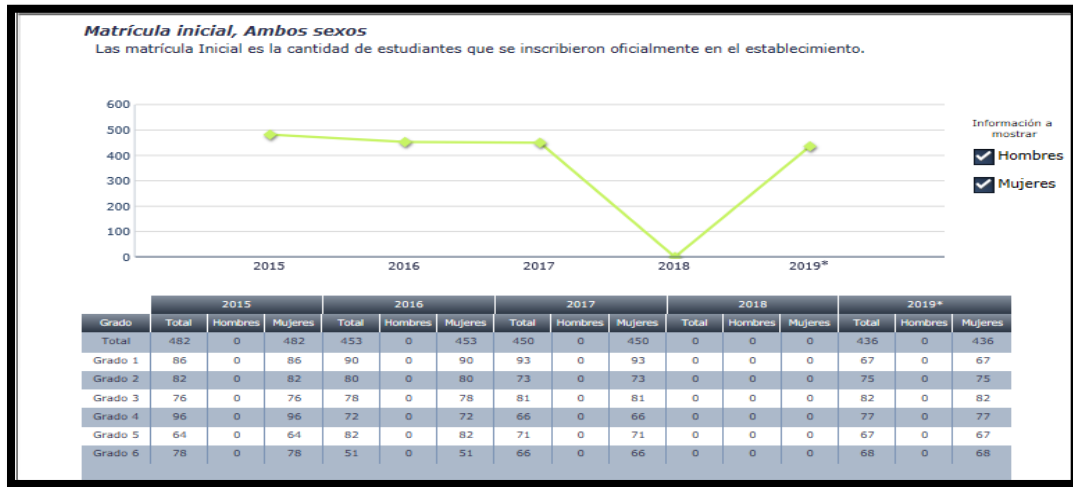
Matrícula inicial, Ambos sexos

Las matrícula Inicial es la cantidad de estudiantes que se inscribieron oficialmente en el establecimiento.

600
500
400
300
200
100
0

2015 2016 2017 2018 2019*

Información a mostrar
Hombres
Mujeres

| | 2015 | | | 2016 | | | 2017 | | | 2018 | | | 2019* | | |
|---|---|---|---|---|---|---|---|---|---|---|---|---|---|---|---|
| Grado | Total | Hombres | Mujeres | Total | Hombres | Mujeres | Total | Hombres | Mujeres | Total | Hombres | Mujeres | Total | Hombres | Mujeres |
| Total | 482 | 0 | 482 | 453 | 0 | 453 | 450 | 0 | 450 | 0 | 0 | 0 | 436 | 0 | 436 |
| Grado 1 | 86 | 0 | 86 | 90 | 0 | 90 | 93 | 0 | 93 | 0 | 0 | 0 | 67 | 0 | 67 |
| Grado 2 | 82 | 0 | 82 | 80 | 0 | 80 | 73 | 0 | 73 | 0 | 0 | 0 | 75 | 0 | 75 |
| Grado 3 | 76 | 0 | 76 | 78 | 0 | 78 | 81 | 0 | 81 | 0 | 0 | 0 | 82 | 0 | 82 |
| Grado 4 | 96 | 0 | 96 | 72 | 0 | 72 | 66 | 0 | 66 | 0 | 0 | 0 | 77 | 0 | 77 |
| Grado 5 | 64 | 0 | 64 | 82 | 0 | 82 | 71 | 0 | 71 | 0 | 0 | 0 | 67 | 0 | 67 |
| Grado 6 | 78 | 0 | 78 | 51 | 0 | 51 | 66 | 0 | 66 | 0 | 0 | 0 | 68 | 0 | 68 |